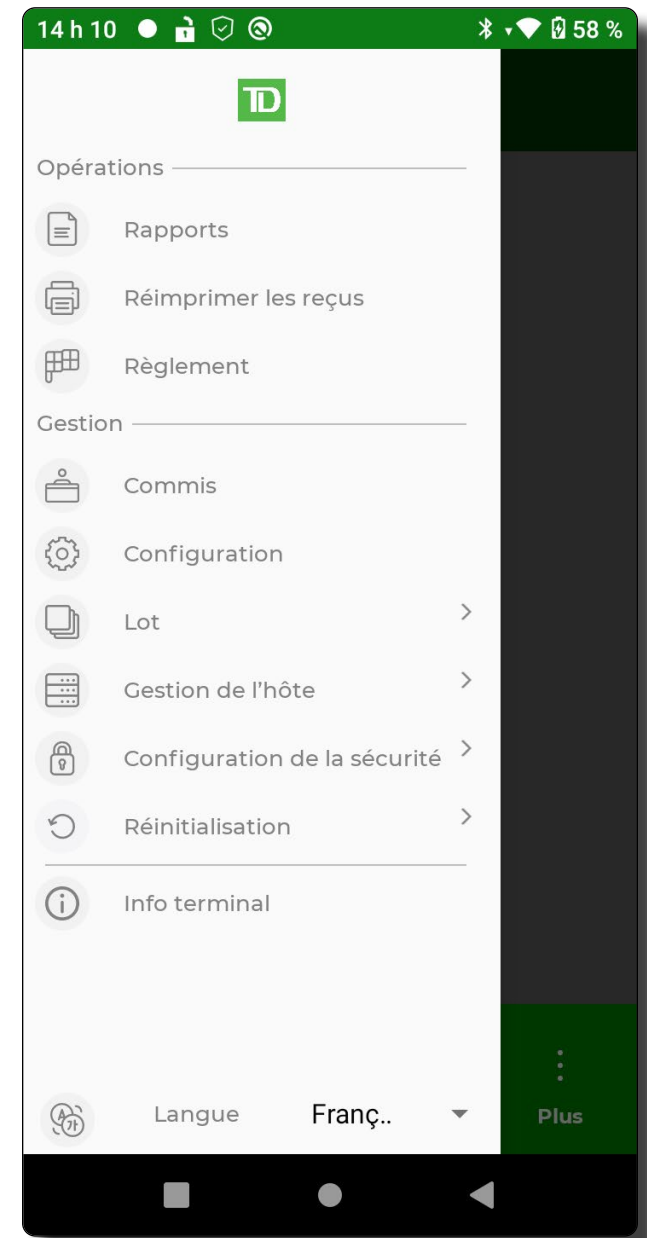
14 h 10 58 %

TD

Opérations

Rapports

Réimprimer les reçus

Règlement

Gestion

Commis

Configuration

Lot

Gestion de l'hôte

Configuration de la sécurité

Réinitialisation

Info terminal

Langue Franç..

Plus